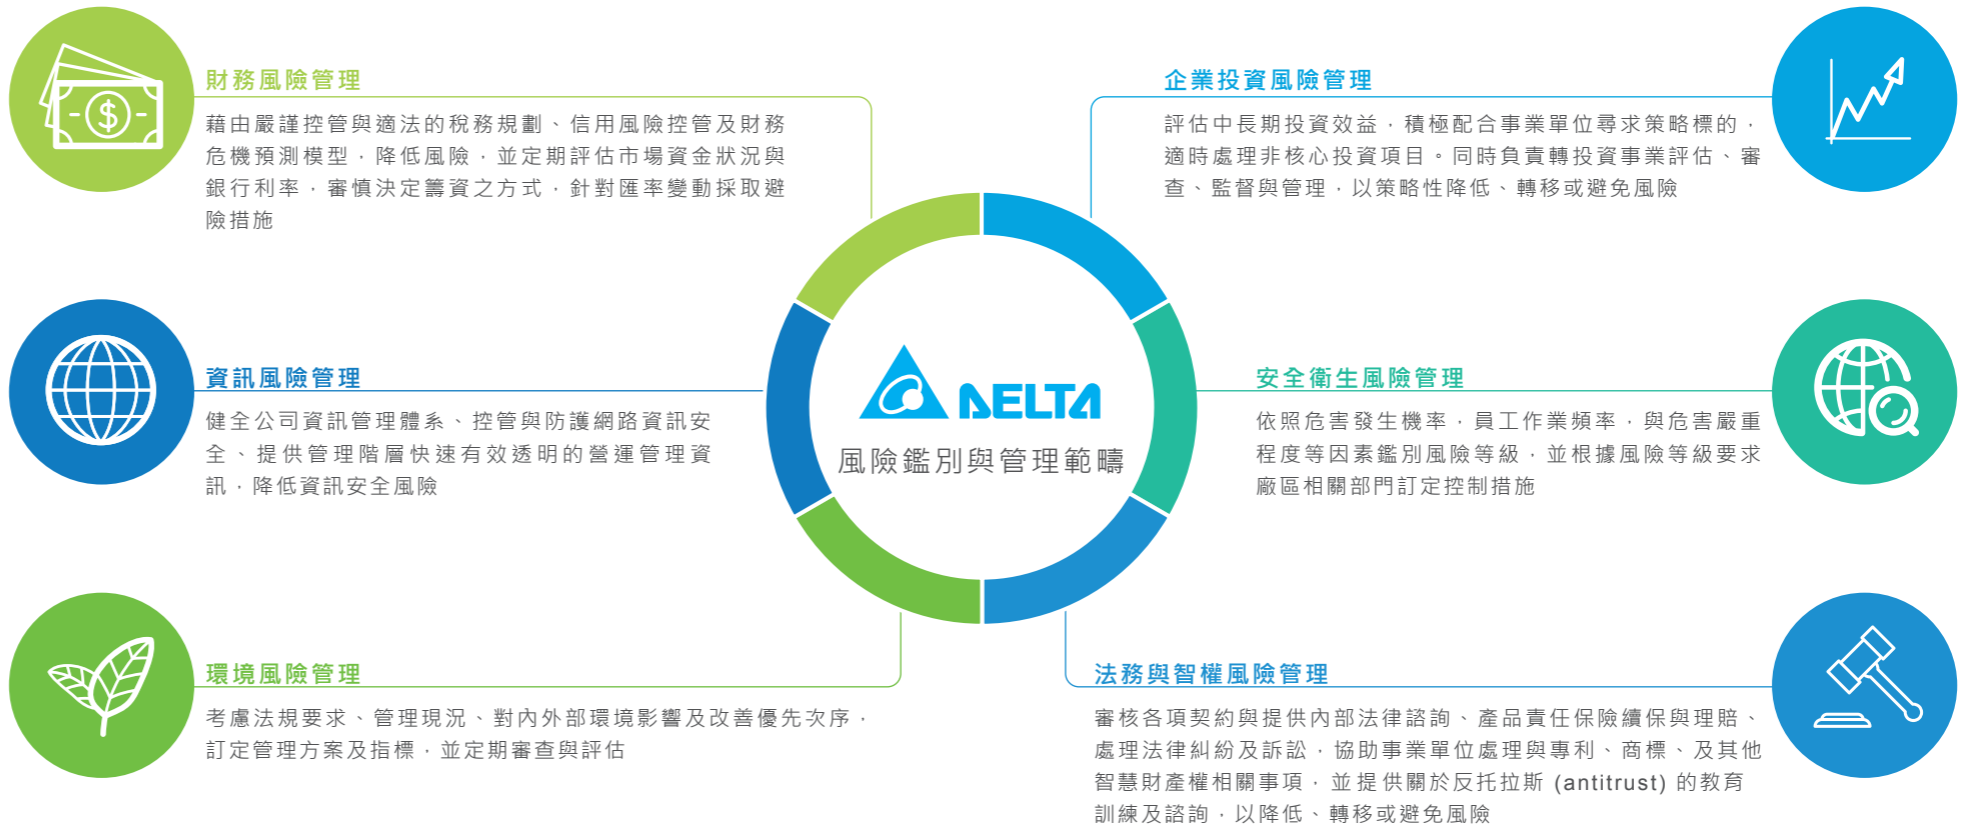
財務風險管理

藉由嚴謹控管與適法的稅務規劃、信用風險控管及財務危機預測模型，降低風險，並定期評估市場資金狀況與銀行利率，審慎決定籌資之方式，針對匯率變動採取避險措施

企業投資風險管理

評估中長期投資效益，積極配合事業單位尋求策略標的，適時處理非核心投資項目。同時負責轉投資事業評估、審查、監督與管理，以策略性降低、轉移或避免風險

資訊風險管理

健全公司資訊管理體系、控管與防護網路資訊安全、提供管理階層快速有效透明的營運管理資訊，降低資訊安全風險

DELTA
風險鑑別與管理範疇

安全衛生風險管理

依照危害發生機率，員工作業頻率，與危害嚴重程度等因素鑑別風險等級，並根據風險等級要求廠區相關部門訂定控制措施

環境風險管理

考慮法規要求、管理現況、對內外部環境影響及改善優先次序，訂定管理方案及指標，並定期審查與評估

法務與智權風險管理

審核各項契約與提供內部法律諮詢、產品責任保險續保與理賠、處理法律糾紛及訴訟，協助事業單位處理與專利、商標、及其他智慧財產權相關事項，並提供關於反托拉斯 (antitrust) 的教育訓練及諮詢，以降低、轉移或避免風險